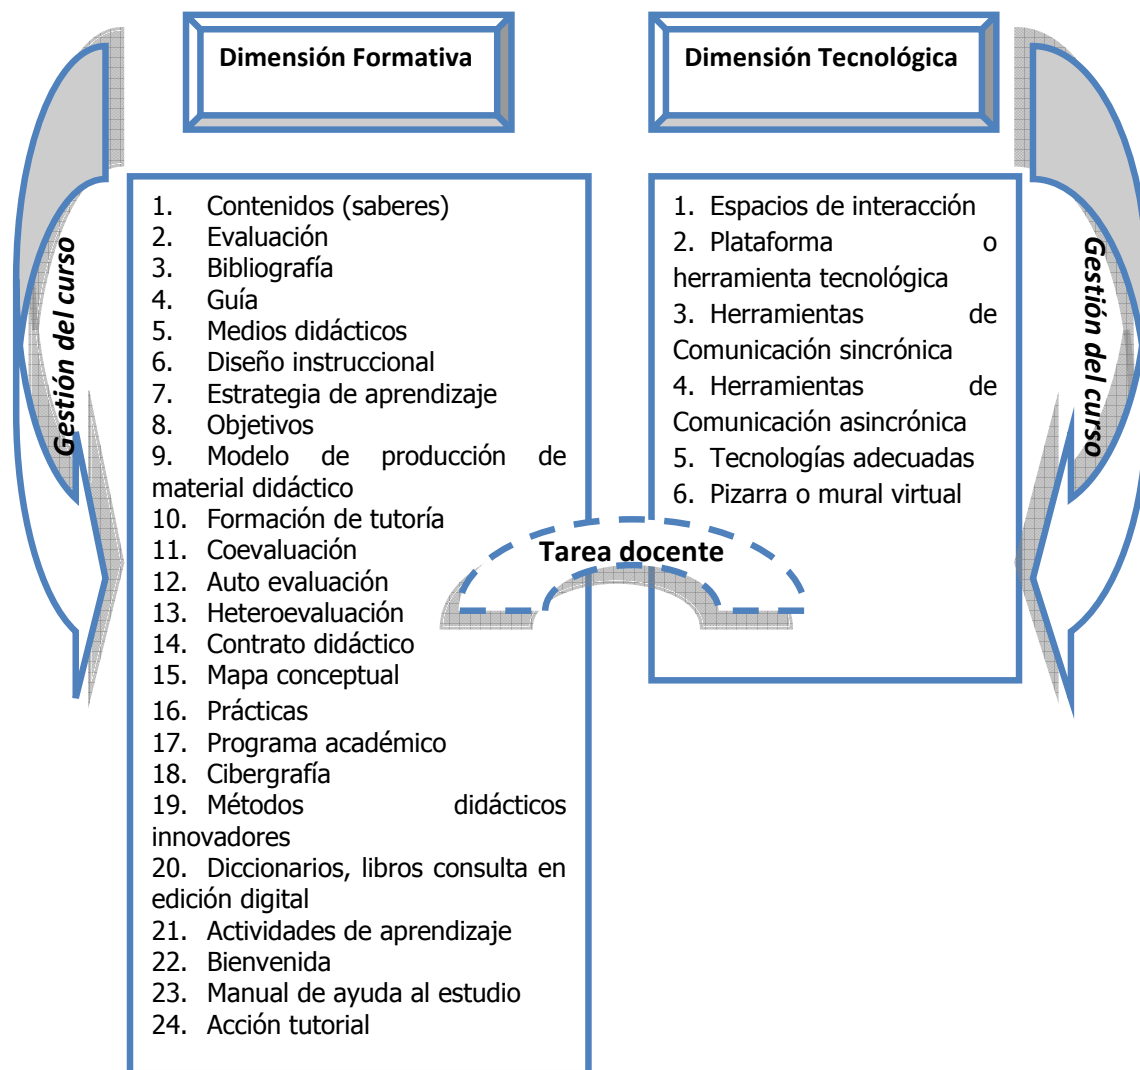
Dimensión Formativa

Dimensión Tecnológica

Gestión del curso

1. Contenidos (saberes)
2. Evaluación
3. Bibliografía
4. Guía
5. Medios didácticos
6. Diseño instruccional
7. Estrategia de aprendizaje
8. Objetivos
9. Modelo de producción de material didáctico
10. Formación de tutoría
11. Coevaluación
12. Auto evaluación
13. Heteroevaluación
14. Contrato didáctico
15. Mapa conceptual
16. Prácticas
17. Programa académico
18. Cibergrafía
19. Métodos didácticos innovadores
20. Diccionarios, libros consulta en edición digital
21. Actividades de aprendizaje
22. Bienvenida
23. Manual de ayuda al estudio
24. Acción tutorial

1. Espacios de interacción
2. Plataforma o herramienta tecnológica
3. Herramientas de Comunicación sincrónica
4. Herramientas de Comunicación asincrónica
5. Tecnologías adecuadas
6. Pizarra o mural virtual

Gestión del curso

Tarea docente